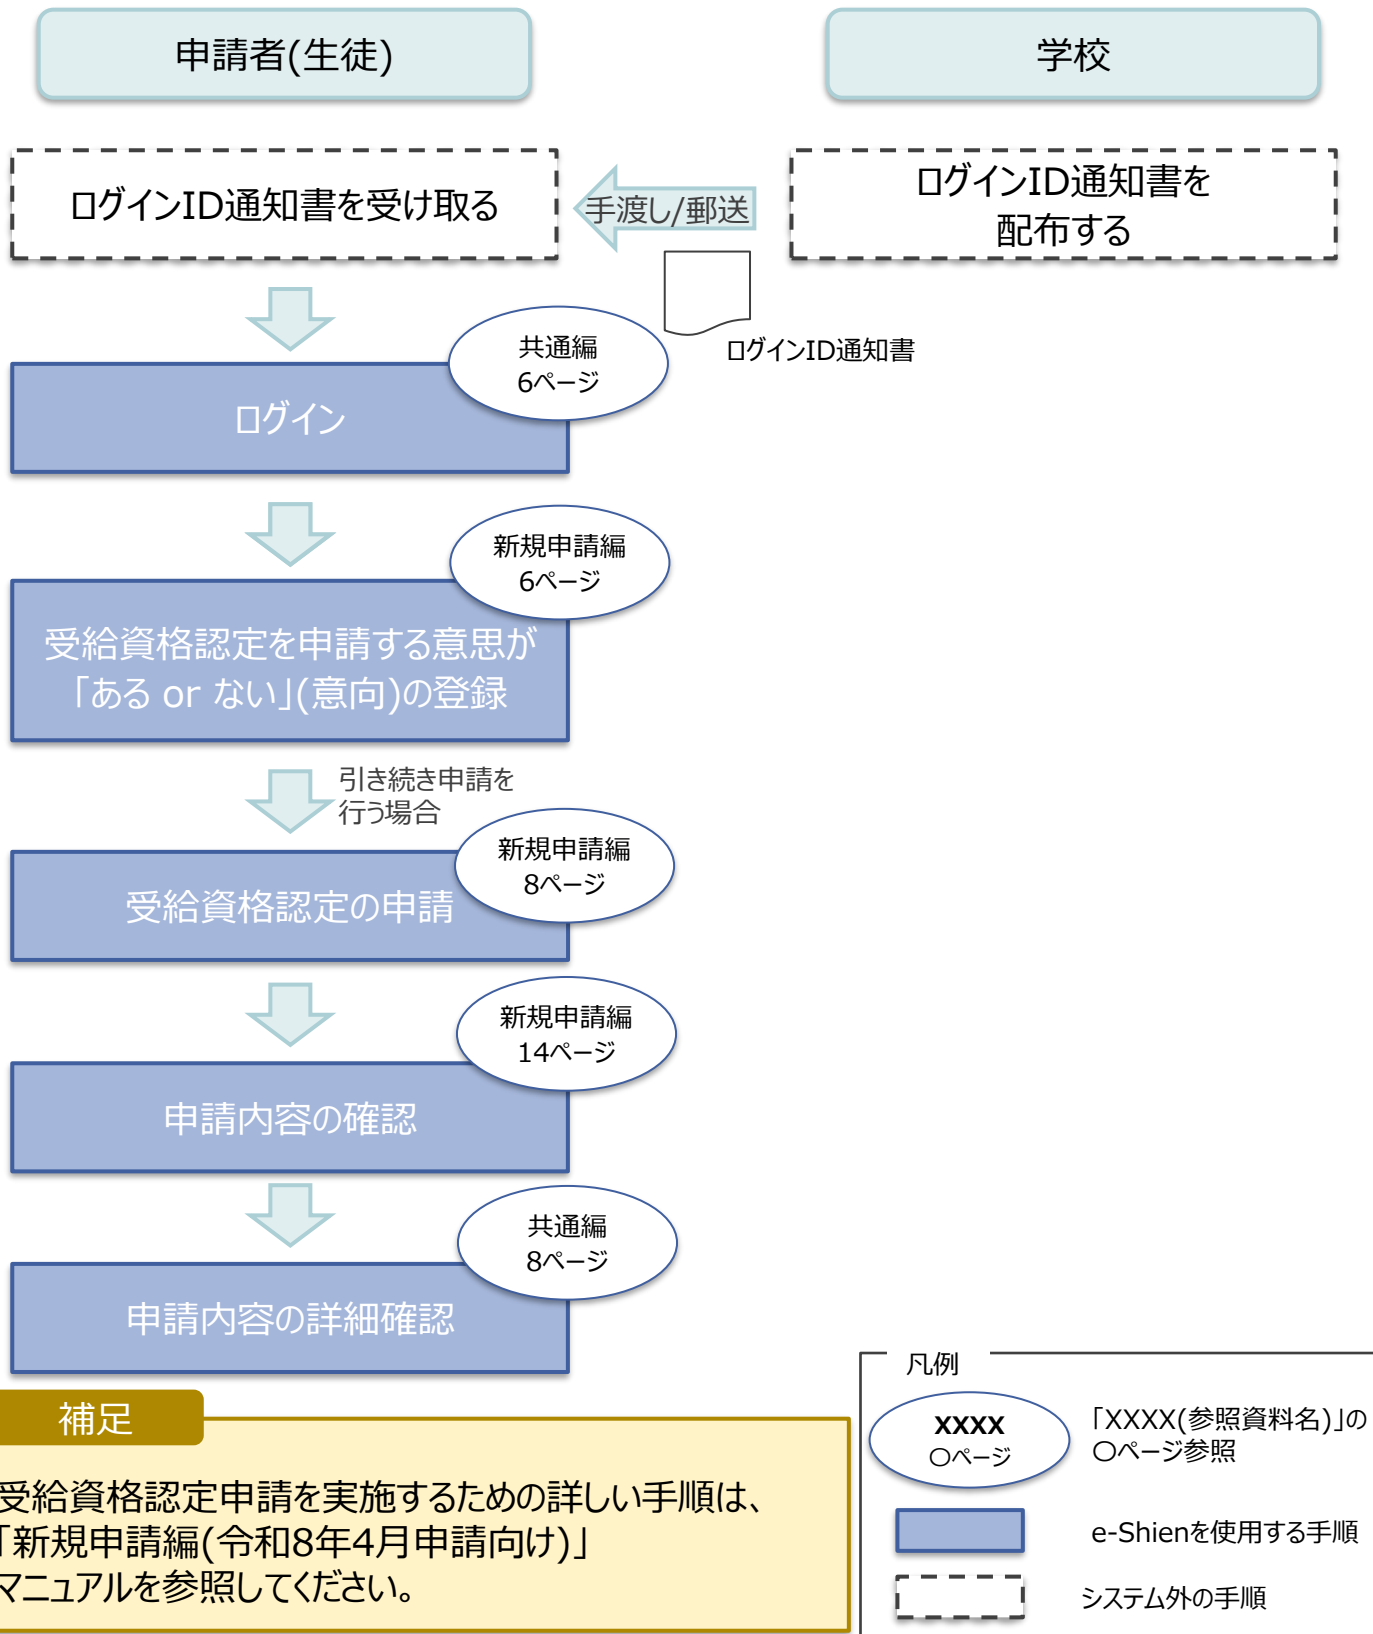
申請者(生徒)

学校

ログインID通知書を受け取る

手渡し/郵送

ログインID通知書を配布する

ログインID通知書

共通編
6ページ

ログイン

新規申請編
6ページ

受給資格認定を申請する意思が「ある or ない」(意向)の登録

引き続き申請を行う場合

新規申請編
8ページ

受給資格認定の申請

新規申請編
14ページ

申請内容の確認

共通編
8ページ

申請内容の詳細確認

補足

受給資格認定申請を実施するための詳しい手順は、「新規申請編(令和8年4月申請向け)」マニュアルを参照してください。

凡例

XXXX
○ページ

「XXXX(参照資料名)」の○ページ参照

e-Shienを使用する手順

システム外の手順